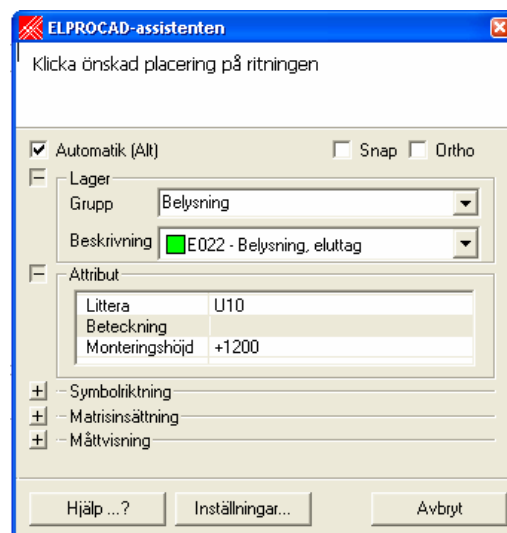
ELPROCAD-assistenten

Klicka önskad placering på ritningen

Automatik (Alt)
Snap
Ortho

Lager
Grupp Belysning
Beskrivning E022 - Belysning, eluttag

Attribut

| Littera | U10 |
|---|---|
| Beteckning | |
| Monteringshöjd | +1200 |

Symbolriktning
Matrisinsättning
Måttvisning

Hjälp ...?
Inställningar...
Avbryt